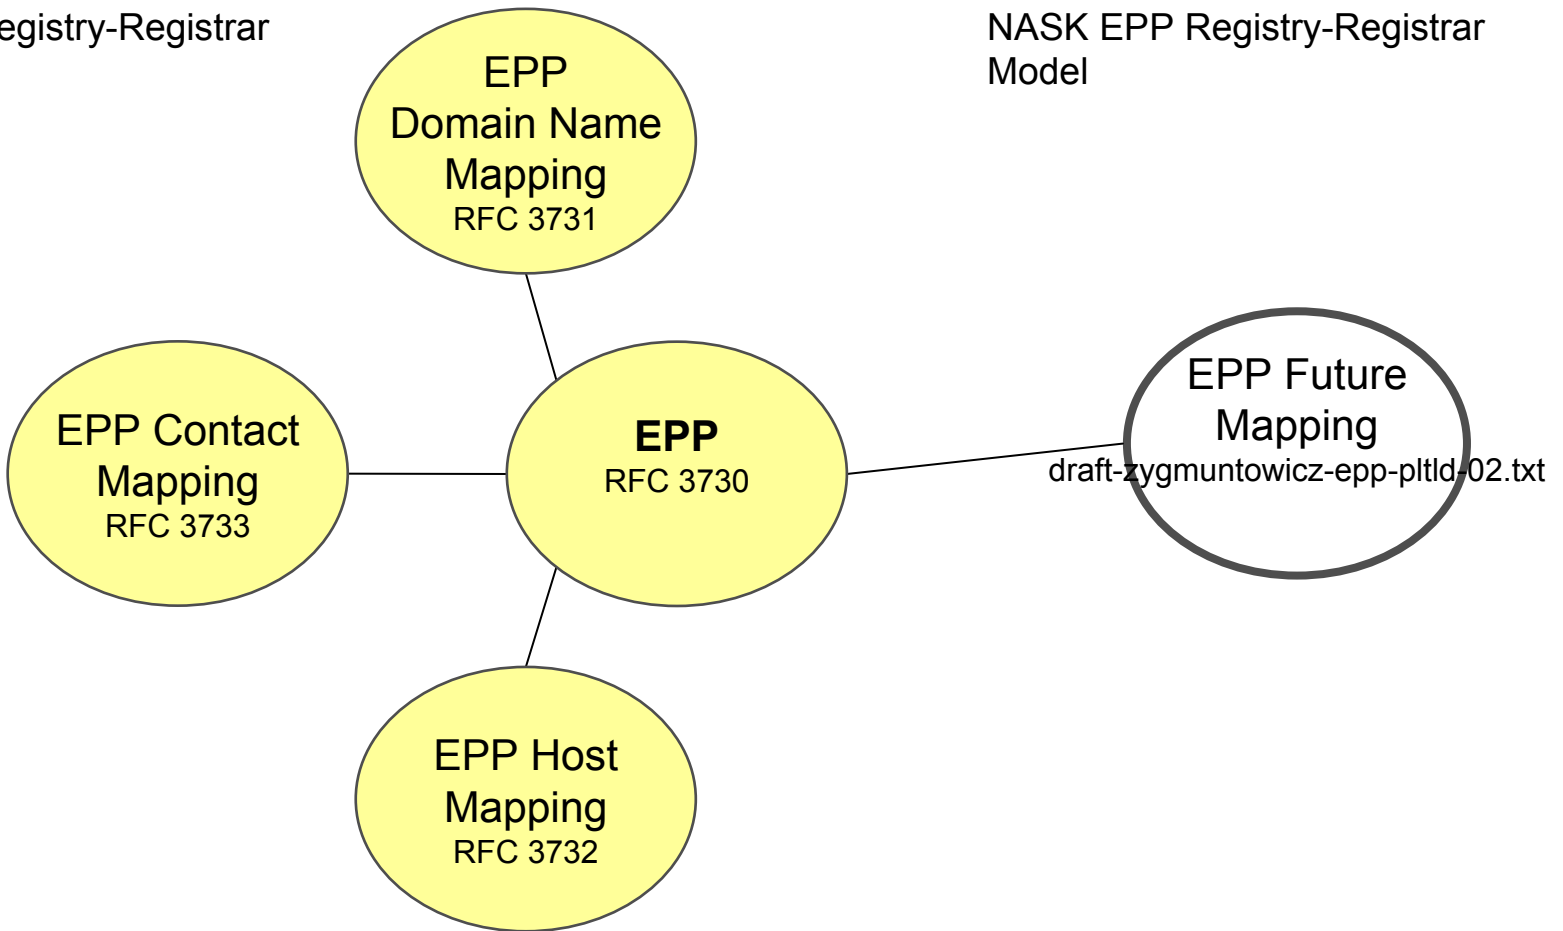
egistry-Registrar

NASK EPP Registry-Registrar Model

EPP Domain Name Mapping
RFC 3731

EPP Contact Mapping
RFC 3733

**EPP**
RFC 3730

EPP Future Mapping
draft-zygmuntowicz-epp-pltld-02.txt

EPP Host Mapping
RFC 3732